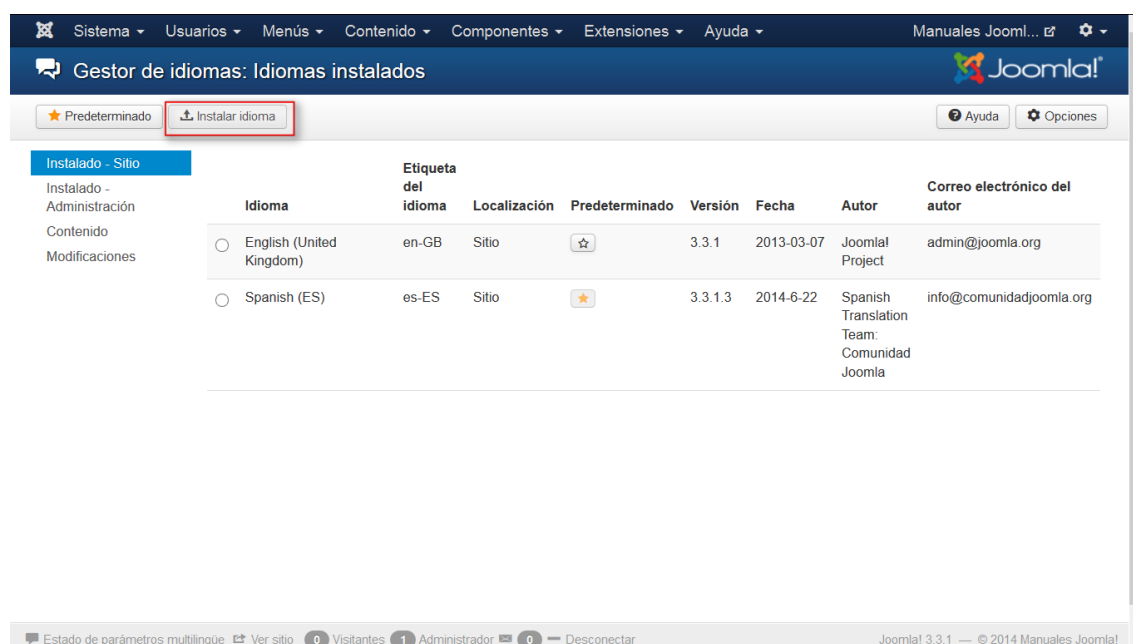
Sistema ▾ Usuarios ▾ Menús ▾ Contenido ▾ Componentes ▾ Extensiones ▾ Ayuda ▾ Manuales Jooml...

Gestor de idiomas: Idiomas instalados

Joomla!

Predeterminado Instalar idioma Ayuda Opciones

Instalado - Sitio
Instalado - Administración
Contenido
Modificaciones

| | Idioma | Etiqueta del idioma | Localización | Predeterminado | Versión | Fecha | Autor | Correo electrónico del autor |
|---|---|---|---|---|---|---|---|---|
| ○ | English (United Kingdom) | en-GB | Sitio | ☆ | 3.3.1 | 2013-03-07 | Joomla! Project | admin@joomla.org |
| ○ | Spanish (ES) | es-ES | Sitio | ★ | 3.3.1.3 | 2014-6-22 | Spanish Translation Team: Comunidad Joomla | info@comunidadjoomla.org |

Estado de parámetros multilingüe Ver sitio 0 Visitantes 1 Administrador 0 Desconectar Joomla! 3.3.1 — © 2014 Manuales Joomla!